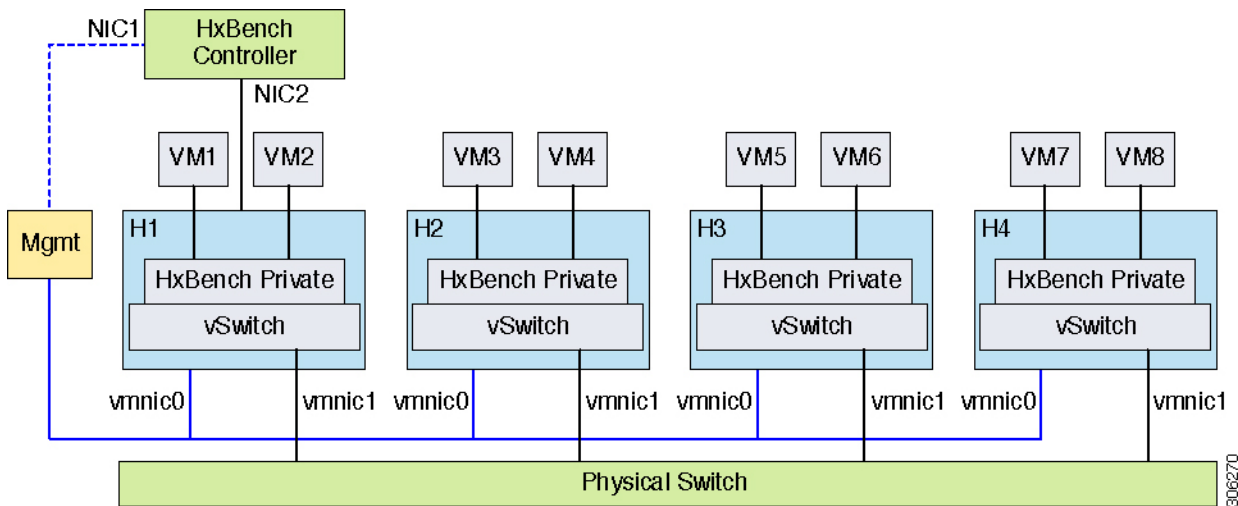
NIC1

HxBench Controller

NIC2

VM1 VM2 VM3 VM4 VM5 VM6 VM7 VM8

Mgmt

H1
HxBench Private
vSwitch

H2
HxBench Private
vSwitch

H3
HxBench Private
vSwitch

H4
HxBench Private
vSwitch

vmnic0 vmnic1 vmnic0 vmnic1 vmnic0 vmnic1 vmnic0 vmnic1

Physical Switch

306270